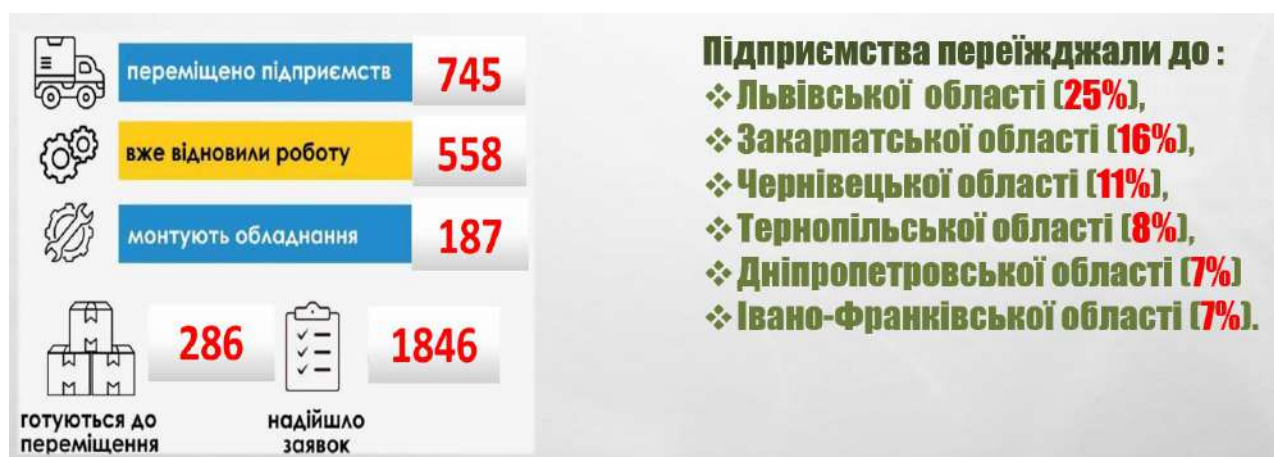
переміщено підприємств 745

вже відновили роботу 558

монтують обладнання 187

286

1846

готуються до переміщення

надійшло заявок

Підприємства переїжджали до :
❖ Львівської області (25%),
❖ Закарпатської області (16%),
❖ Чернівецької області (11%),
❖ Тернопільської області (8%),
❖ Дніпропетровської області (7%)
❖ Івано-Франківської області (7%).